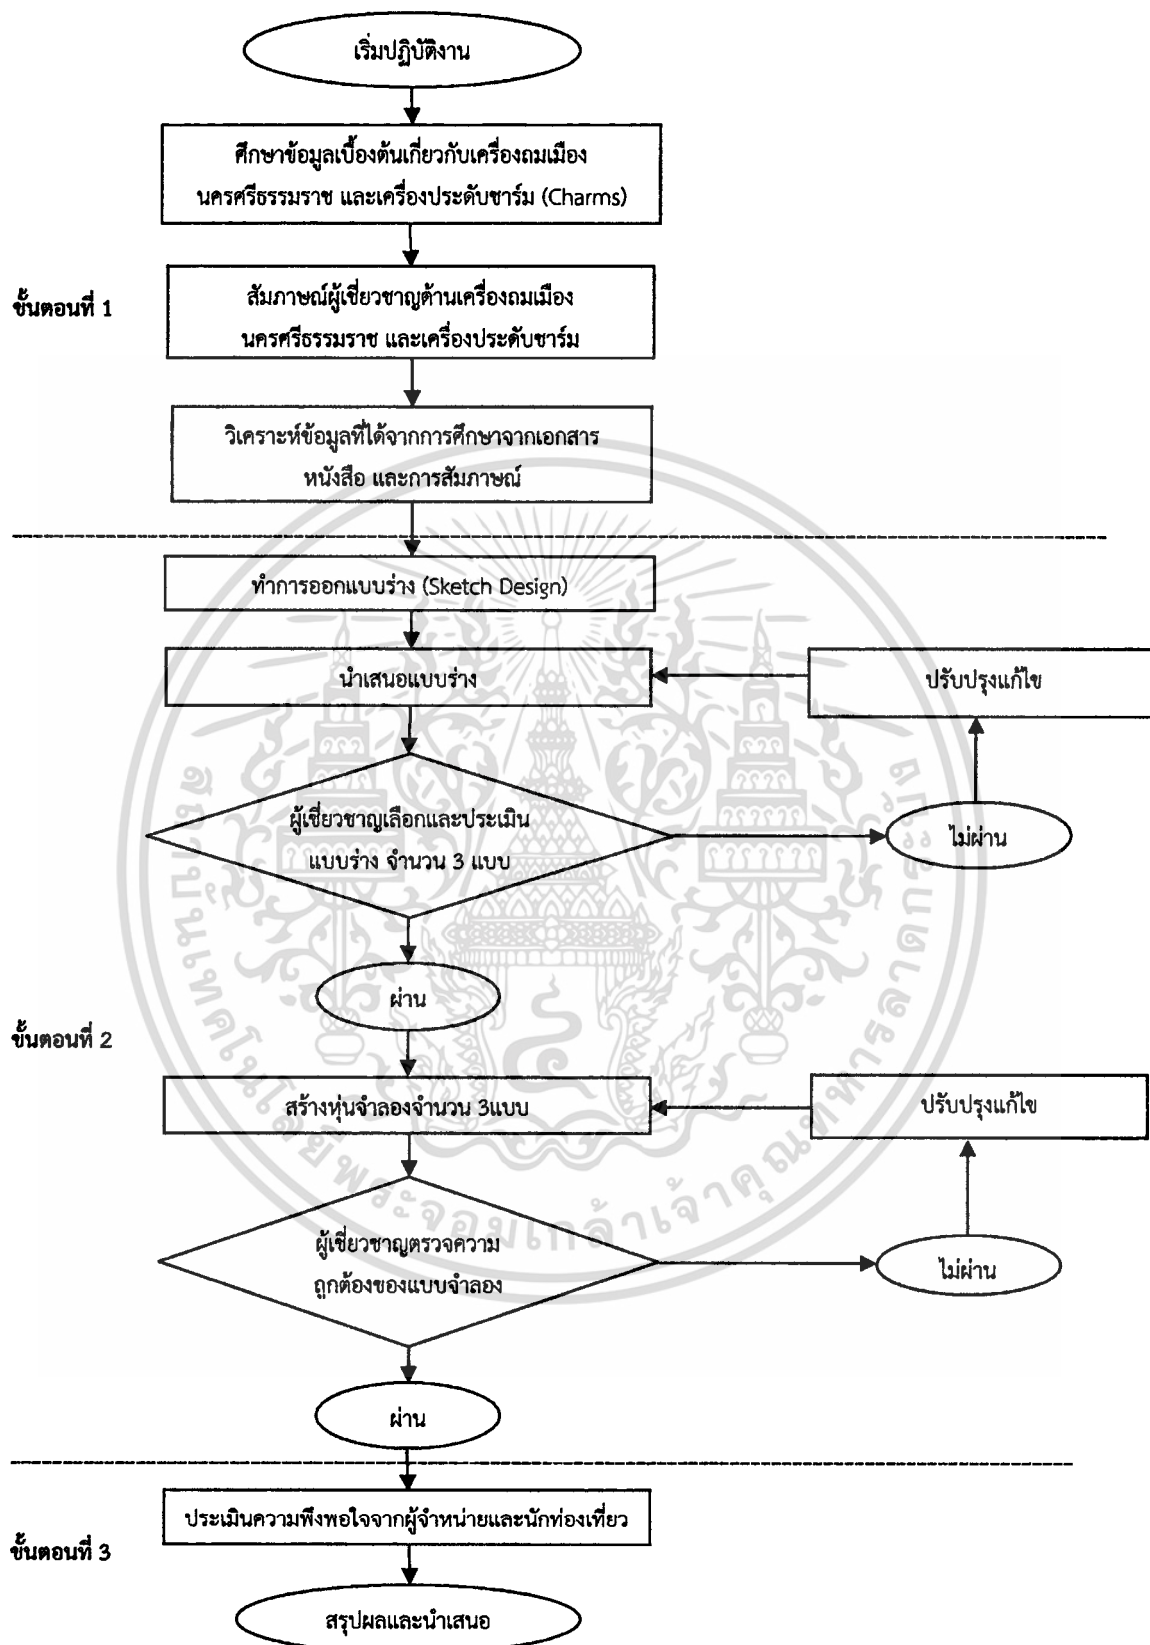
เริ่มปฏิบัติงาน

ศึกษาข้อมูลเบื้องต้นเกี่ยวกับเครื่องถมเมือง นครศรีธรรมราช และเครื่องประดับชาร์ม (Charms)

ขั้นตอนที่ 1

สัมภาษณ์ผู้เชี่ยวชาญด้านเครื่องถมเมือง นครศรีธรรมราช และเครื่องประดับชาร์ม

วิเคราะห์ข้อมูลที่ได้จากการศึกษาจากเอกสาร หนังสือ และการสัมภาษณ์

ทำการออกแบบร่าง (Sketch Design)

นำเสนอแบบร่าง

ปรับปรุงแก้ไข

ผู้เชี่ยวชาญเลือกและประเมิน แบบร่าง จำนวน 3 แบบ

ไม่ผ่าน

ผ่าน

ขั้นตอนที่ 2

สร้างหุ่นจำลองจำนวน 3แบบ

ปรับปรุงแก้ไข

ผู้เชี่ยวชาญตรวจความ ถูกต้องของแบบจำลอง

ไม่ผ่าน

ผ่าน

ประเมินความพึงพอใจจากผู้จำหน่ายและนักท่องเที่ยว

ขั้นตอนที่ 3

สรุปผลและนำเสนอ